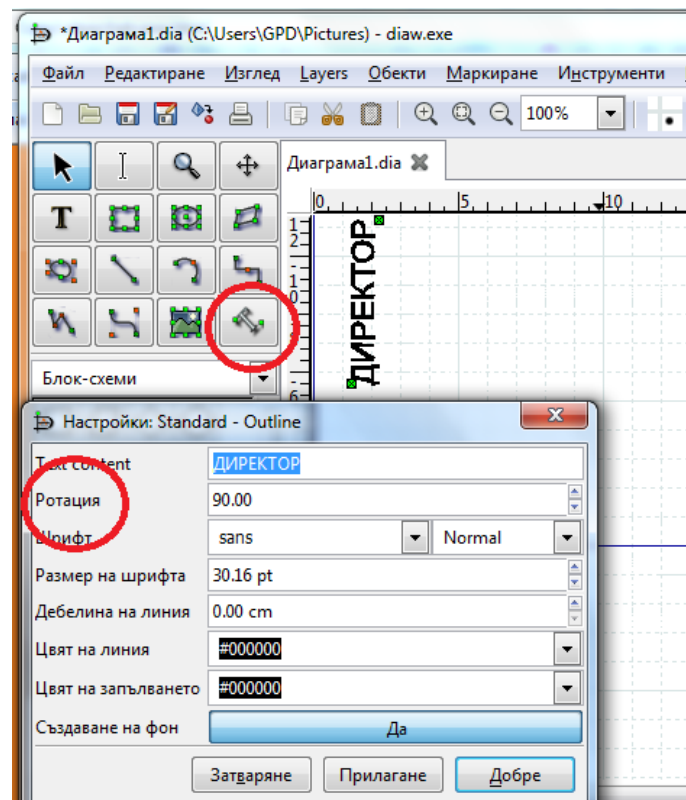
*Диаграма1.dia (C:\Users\GPD\Pictures) - diaw.exe

Файл Редактиране Изглед Layers Обекти Маркиране Инструменти

100%

Диаграма1.dia

0 5 10

ДИРЕКТОР

Блок-схеми

Настройки: Standard - Outline

Text content ДИРЕКТОР

Ротация 90.00

Шрифт sans Normal

Размер на шрифта 30.16 pt

Дебелина на линия 0.00 cm

Цвят на линия #000000

Цвят на запълването #000000

Създаване на фон Да

Затваряне Прилагане Добре